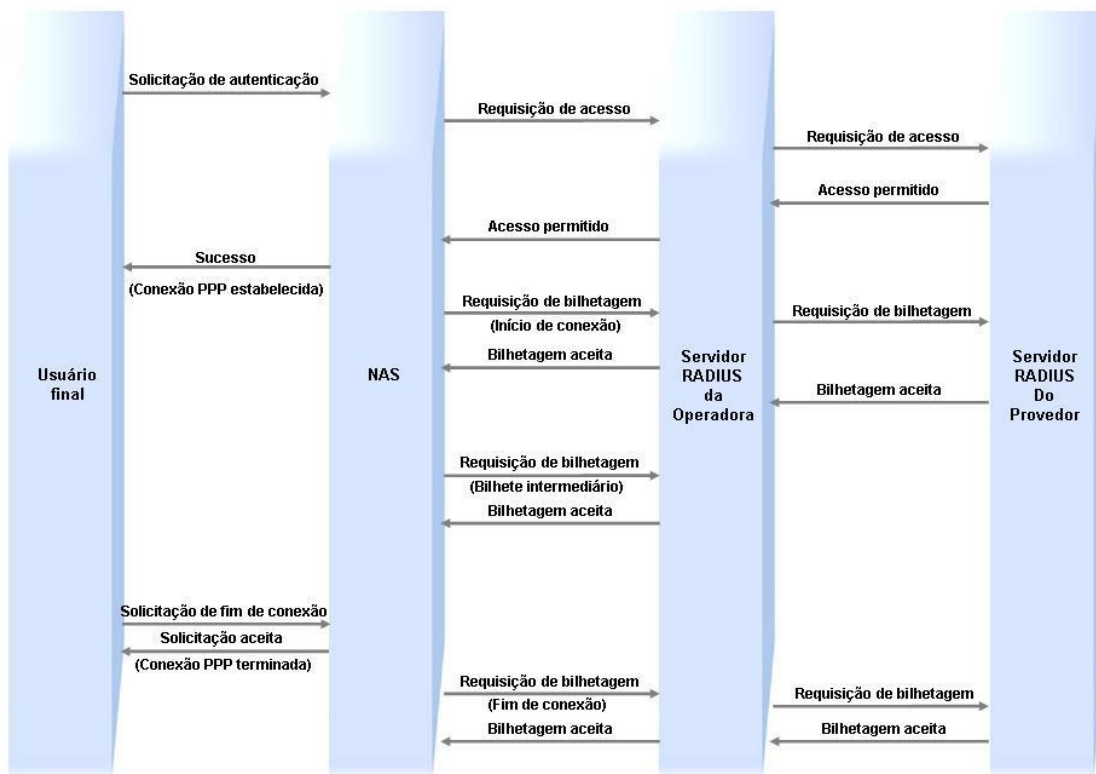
Solicitação de autenticação

Requisição de acesso

Requisição de acesso

Acesso permitido

Acesso permitido

Sucesso

(Conexão PPP estabelecida)

Requisição de bilhetagem

(Início de conexão)

Requisição de bilhetagem

Bilhetagem aceita

Usuário final

NAS

Servidor RADIUS da Operadora

Bilhetagem aceita

Servidor RADIUS Do Provedor

Requisição de bilhetagem

(Bilhete intermediário)

Bilhetagem aceita

Solicitação de fim de conexão

Solicitação aceita

(Conexão PPP terminada)

Requisição de bilhetagem

(Fim de conexão)

Requisição de bilhetagem

Bilhetagem aceita

Bilhetagem aceita